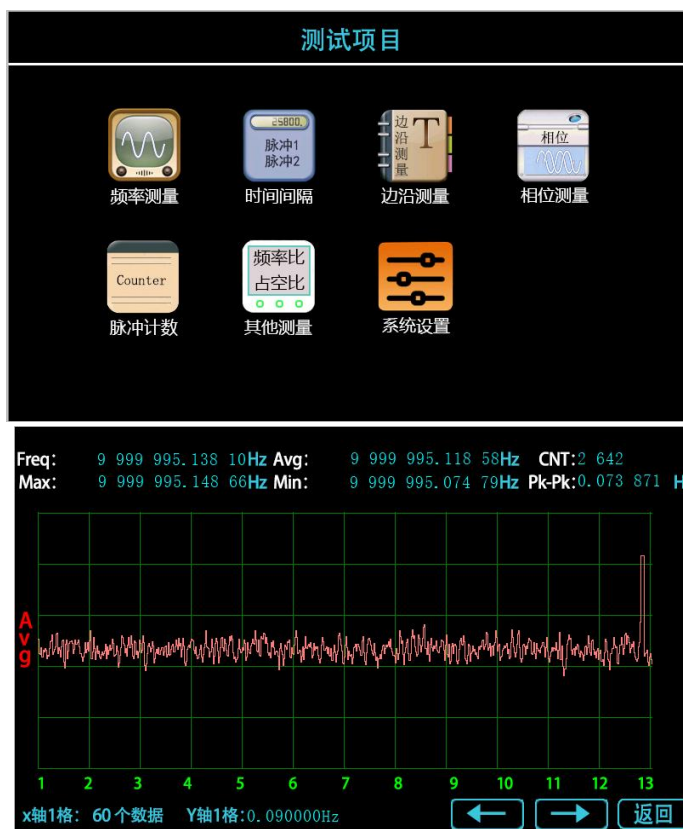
测试项目

25800
脉冲1
脉冲2

边
沿
测
量
T

相位

频率测量
时间间隔
边沿测量
相位测量

Counter

频率比
占空比

脉冲计数
其他测量
系统设置

Freq: 9 999 995.138 10Hz Avg: 9 999 995.118 58Hz CNT:2 642
Max: 9 999 995.148 66Hz Min: 9 999 995.074 79Hz Pk-Pk:0.073 871 H

Avg

1 2 3 4 5 6 7 8 9 10 11 12 13

x轴1格: 60个数据 Y轴1格:0.090000Hz

返回